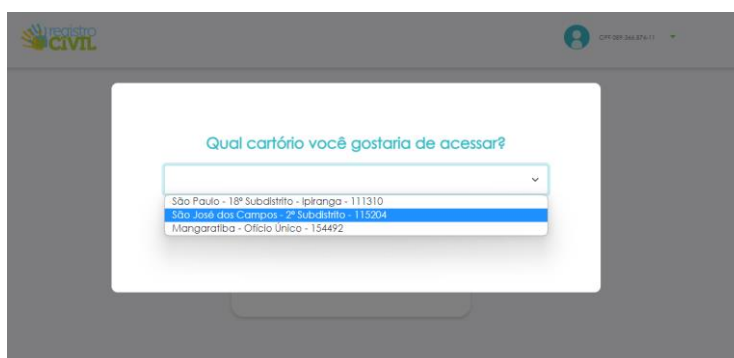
registro CIVIL

CPF 089.266.876-11

Qual cartório você gostaria de acessar?

São Paulo - 18º Subdistrito - Ipiranga - 111310
São José dos Campos - 2º Subdistrito - 115204
Mangaratiba - Ofício Único - 154492